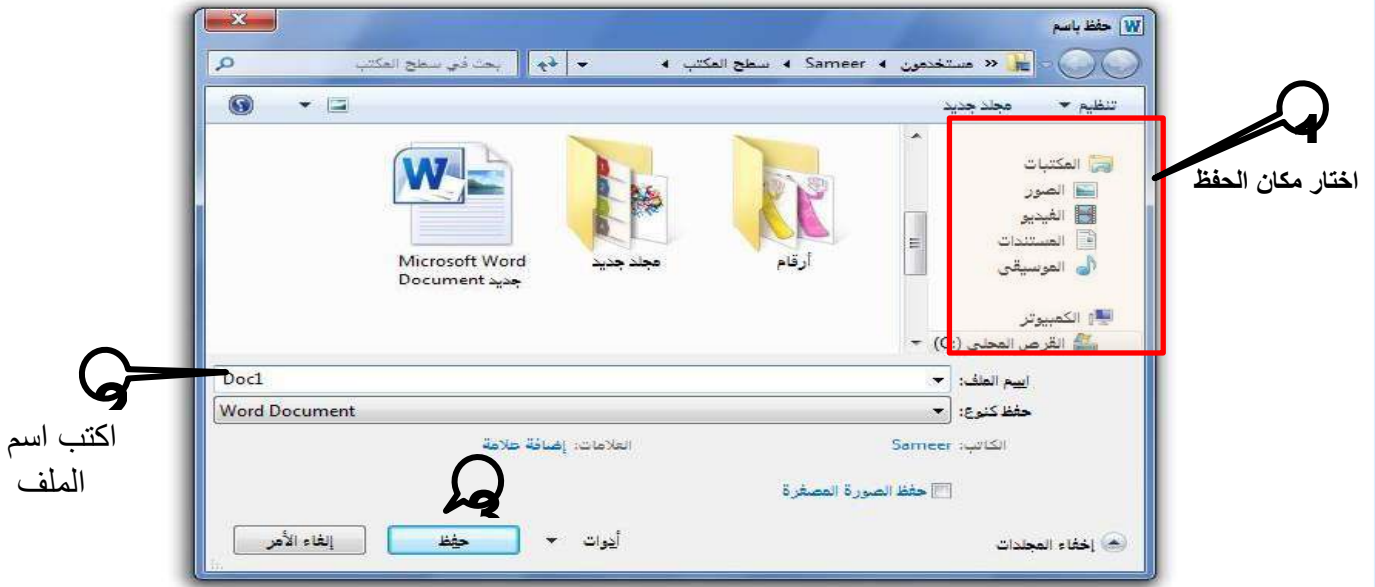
حفظ باسم

« مستخدمون ◄ Sameer ◄ سطح المكتب ◄

بحث في سطح المكتب

تنظيم ▼ مجلد جديد

المكتبات
الصور
الفيديو
المستندات
الموسيقى

الكمبيوتر
القرص المحلي (C:)

اختار مكان الحفظ

أرقام

مجلد جديد

Microsoft Word Document جديد

اسم الملف: Doc1

حفظ كنوع: Word Document

اكتب اسم الملف

الكاتب: Sameer

العلامات: إضافة علامة

حفظ الصورة المصغرة

إخفاء المجلدات

أدوات ▼

حفظ

إلغاء الأمر